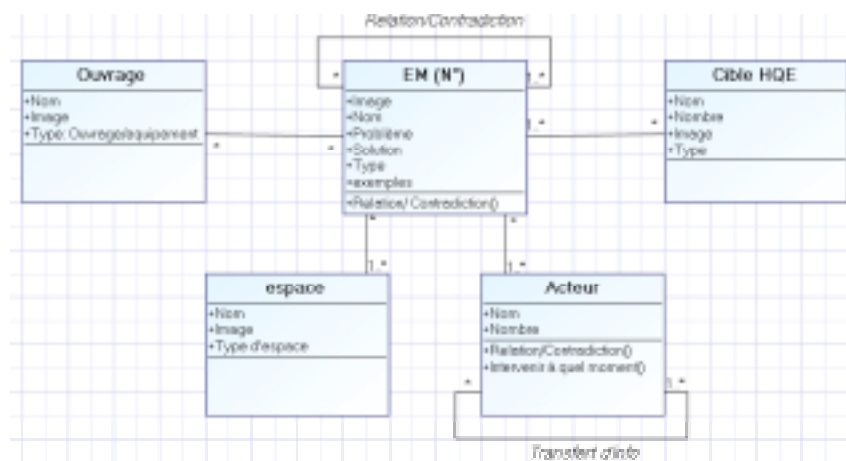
Relation/Contradiction

Ouvrage
+Nom
+Image
+Type: Ouvrage/equipement

EM (N°)
+Image
+Nom
+Problème
+Solution
+Type
+exemples
+Relation/ Contradiction()

Cible HQE
+Nom
+Nombre
+Image
+Type

espace
+Nom
+Image
+Type d'espace

Acteur
+Nom
+Nombre
+Relation/Contradiction()
+Intervenir à quel moment()

*
1..*
*
*
1..*
*
*
1..*
*
1..*
*
1..*

Transfert d'info